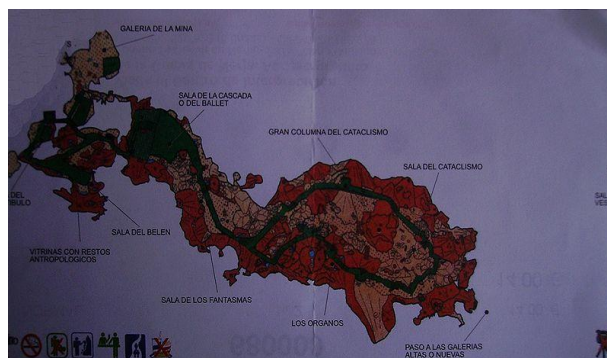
GALERIA DE LA MINA

SALA DE LA CASCADA O DEL BALLET

GRAN COLUMNA DEL CATACLISMO

SALA DEL CATACLISMO

DEL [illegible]IBULO

SALA DEL BELEN

VITRINAS CON RESTOS ANTROPOLOGICOS

SALA DE LOS FANTASMAS

LOS ORGANOS

PASO A LAS GALERIAS ALTAS O NUEVAS

SAL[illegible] VE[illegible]